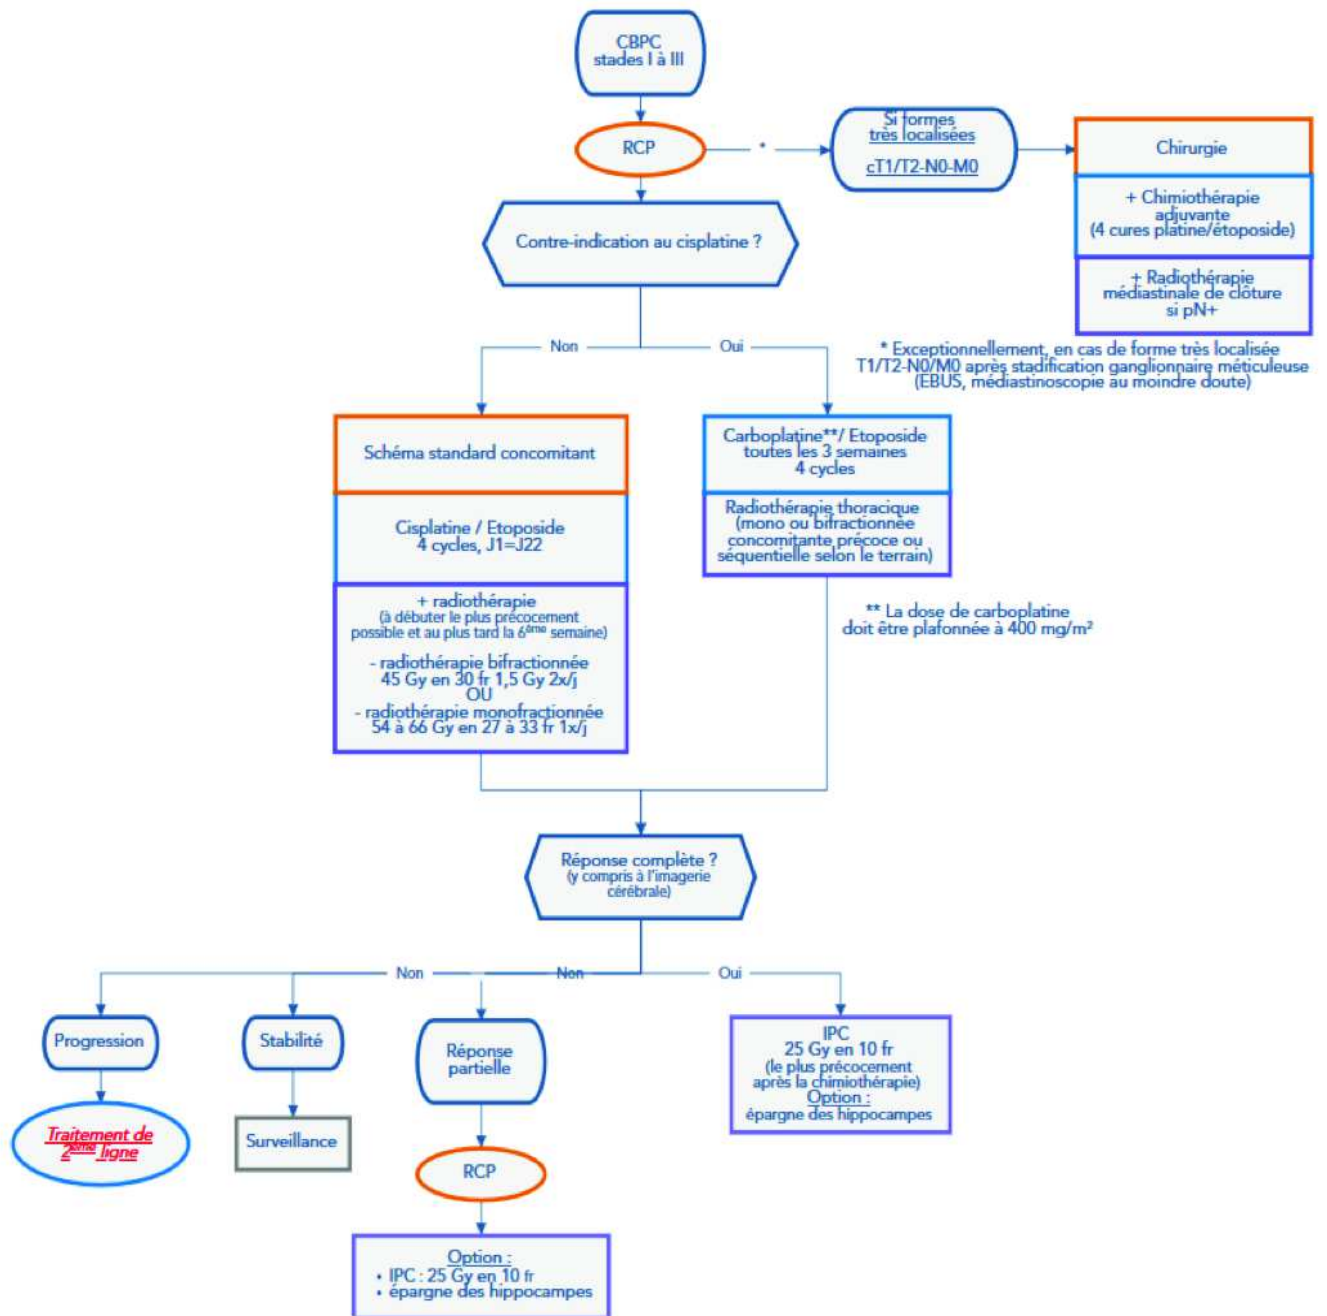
CBPC
stades I à III

RCP

*

Si formes très localisées
cT1/T2-N0-M0

Chirurgie

+ Chimiothérapie adjuvante
(4 cures platine/étoposide)

+ Radiothérapie médiastinale de clôture si pN+

Contre-indication au cisplatine ?

Non

Oui

* Exceptionnellement, en cas de forme très localisée T1/T2-N0/M0 après stadification ganglionnaire méticuleuse (EBUS, médiastinoscopie au moindre doute)

Schéma standard concomitant

Cisplatine / Etoposide
4 cycles, J1=J22

+ radiothérapie
(à débuter le plus précocement possible et au plus tard la 6$^{ème}$ semaine)

- radiothérapie bifractionnée
45 Gy en 30 fr 1,5 Gy 2x/j
OU
- radiothérapie monofractionnée
54 à 66 Gy en 27 à 33 fr 1x/j

Carboplatine**/ Etoposide
toutes les 3 semaines
4 cycles

Radiothérapie thoracique
(mono ou bifractionnée concomitante précoce ou séquentielle selon le terrain)

** La dose de carboplatine doit être plafonnée à 400 mg/m²

Réponse complète ?
(y compris à l'imagerie cérébrale)

Non

Non

Oui

Progression

Stabilité

Réponse partielle

IPC
25 Gy en 10 fr
(le plus précocement après la chimiothérapie)
Option :
épargne des hippocampes

Traitement de 2$^{ème}$ ligne

Surveillance

RCP

Option :
• IPC : 25 Gy en 10 fr
• épargne des hippocampes